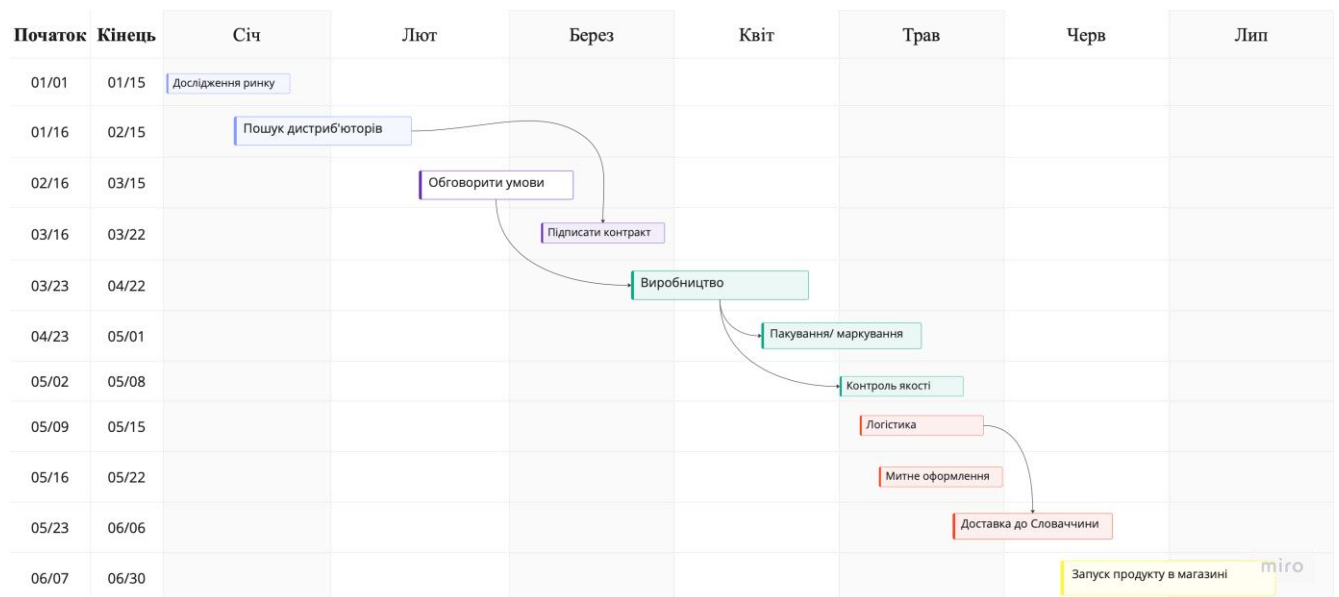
| Початок | Кінець | Січ | Лют | Берез | Квіт | Трав | Черв | Лип |
|---|---|---|---|---|---|---|---|---|
| 01/01 | 01/15 | Дослідження ринку | | | | | | |
| 01/16 | 02/15 | Пошук дистриб'юторів | | | | | | |
| 02/16 | 03/15 | | Обговорити умови | | | | | |
| 03/16 | 03/22 | | | Підписати контракт | | | | |
| 03/23 | 04/22 | | | Виробництво | | | | |
| 04/23 | 05/01 | | | | Пакування/ маркування | | | |
| 05/02 | 05/08 | | | | | Контроль якості | | |
| 05/09 | 05/15 | | | | | Логістика | | |
| 05/16 | 05/22 | | | | | Митне оформлення | | |
| 05/23 | 06/06 | | | | | Доставка до Словаччини | | |
| 06/07 | 06/30 | | | | | | Запуск продукту в магазині | |

miro